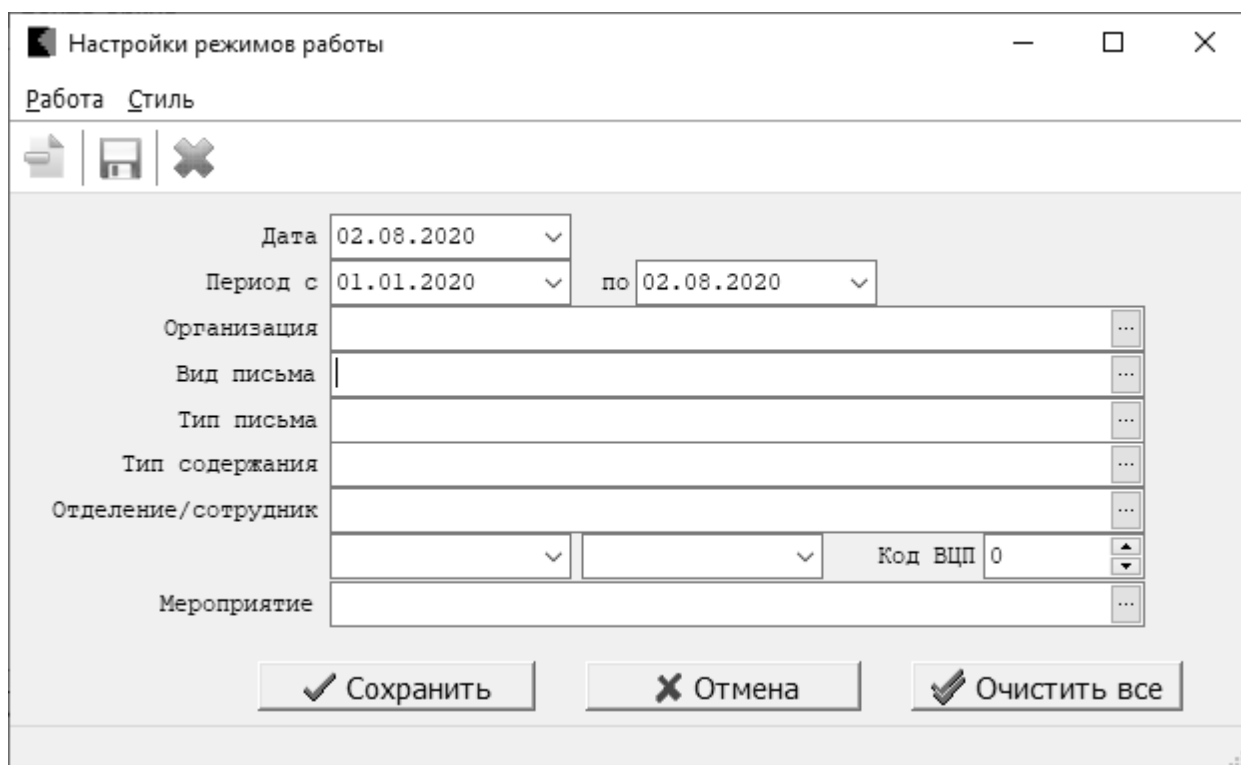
Настройки режимов работы

Работа Стиль

Дата 02.08.2020

Период с 01.01.2020 по 02.08.2020

Организация

Вид письма

Тип письма

Тип содержания

Отделение/сотрудник

Код ВЦП 0

Мероприятие

Сохранить

Отмена

Очистить все